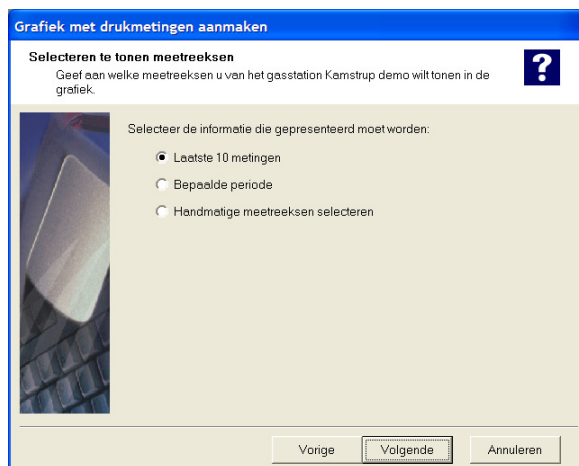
Grafiek met drukmetingen aanmaken

Selecteren te tonen meetreeksen

Geef aan welke meetreeksen u van het gasstation Kamstrup demo wilt tonen in de grafiek.

?

Selecteer de informatie die gepresenteerd moet worden:

Laatste 10 metingen

Bepaalde periode

Handmatige meetreeksen selecteren

Vorige

Volgende

Annuleren